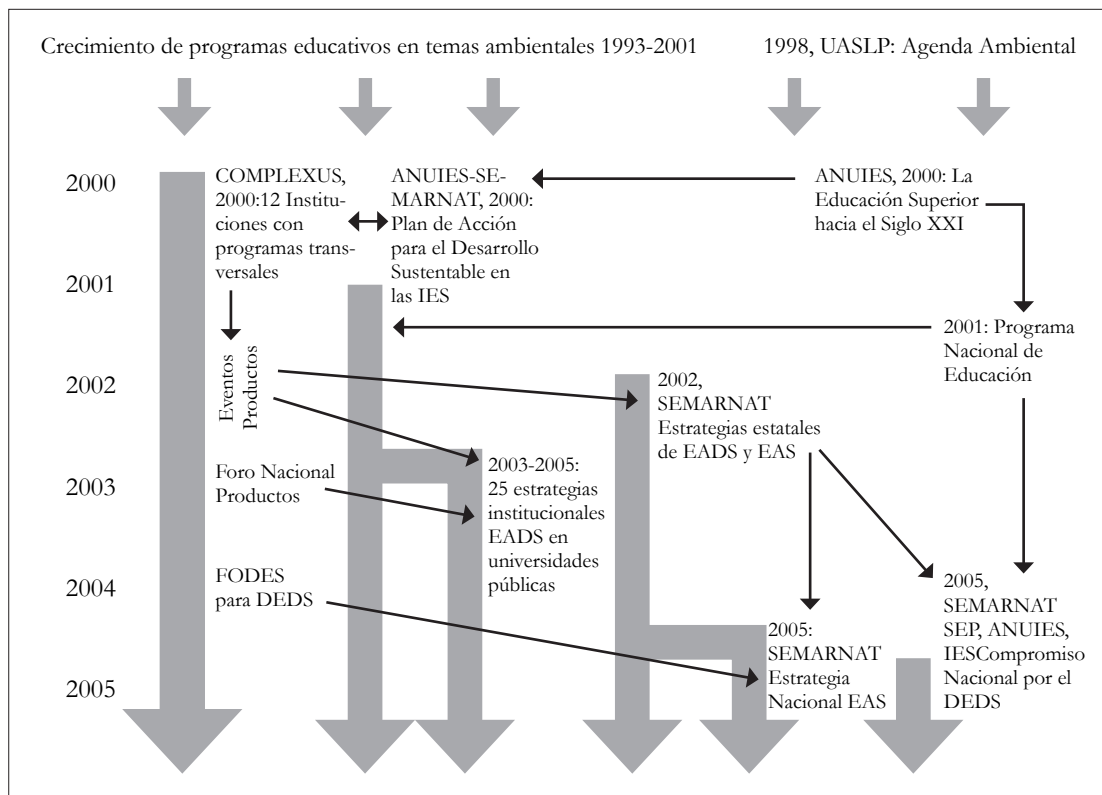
Crecimiento de programas educativos en temas ambientales 1993-2001

1998, UASLP: Agenda Ambiental

2000

2001

2002

2003

2004

2005

COMPLEXUS, 2000:12 Instituciones con programas transversales

ANUIES-SEMARNAT, 2000: Plan de Acción para el Desarrollo Sustentable en las IES

ANUIES, 2000: La Educación Superior hacia el Siglo XXI

2001: Programa Nacional de Educación

Eventos Productos

2002, SEMARNAT Estrategias estatales de EADS y EAS

2003-2005: 25 estrategias institucionales EADS en universidades públicas

Foro Nacional Productos

FODES para DEDS

2005: SEMARNAT Estrategia Nacional EAS

2005, SEMARNAT SEP, ANUIES, IESCompromiso Nacional por el DEDS